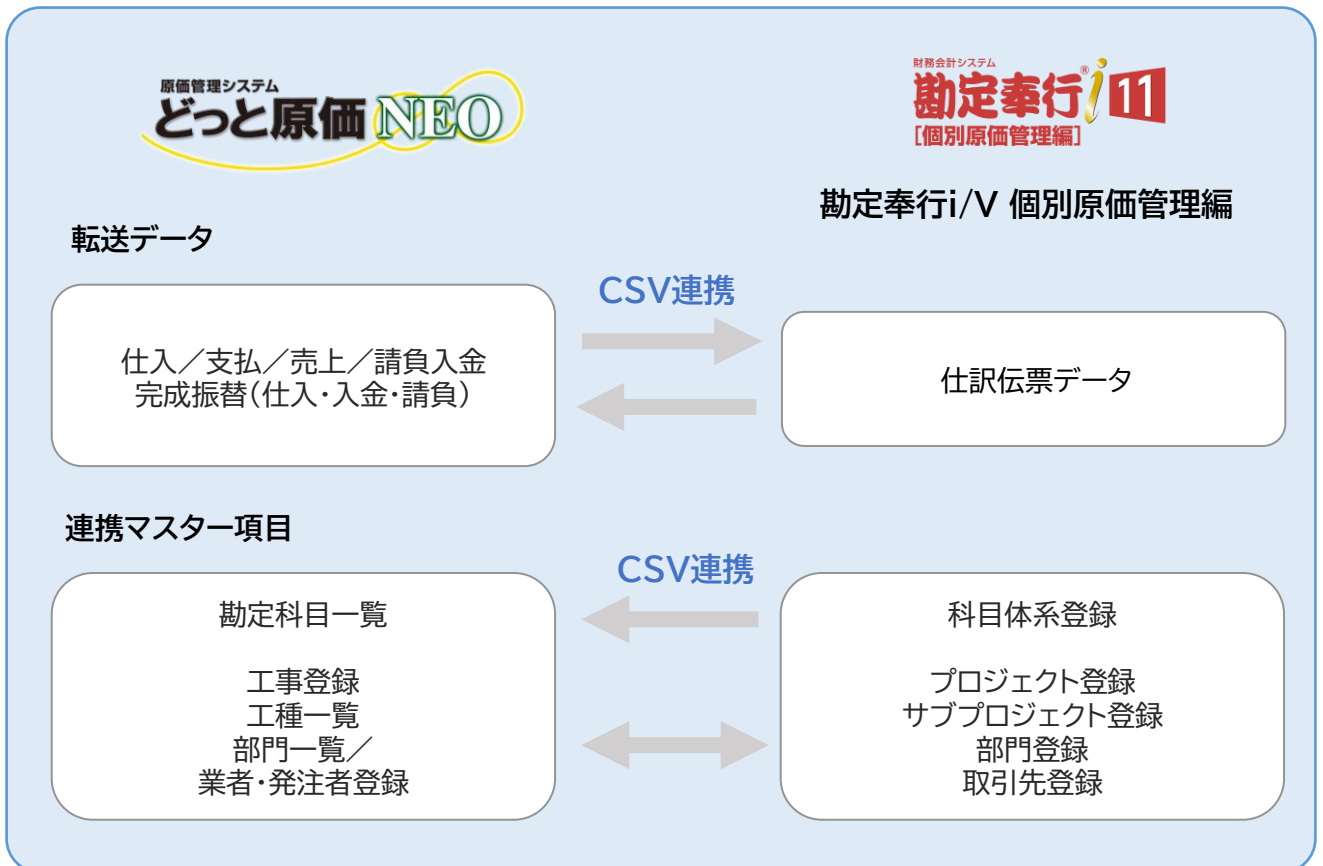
原価管理システム
どっと原価NEO

財務会計システム
勘定奉行i 11
[個別原価管理編]

勘定奉行i/V 個別原価管理編

転送データ

CSV連携

仕入／支払／売上／請負入金
完成振替(仕入・入金・請負)

仕訳伝票データ

連携マスター項目

CSV連携

勘定科目一覧

工事登録
工種一覧
部門一覧／
業者・発注者登録

科目体系登録

プロジェクト登録
サブプロジェクト登録
部門登録
取引先登録